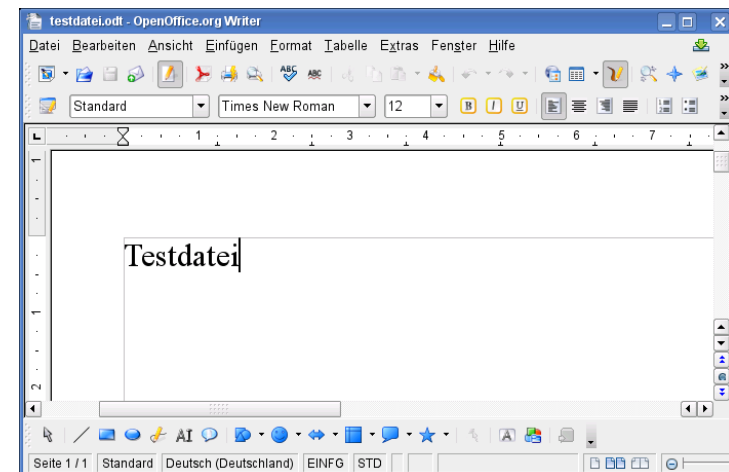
testdatei.odt - OpenOffice.org Writer

Datei Bearbeiten Ansicht Einfügen Format Tabelle Extras Fenster Hilfe

Standard | Times New Roman | 12

1 2 3 4 5 6 7

Testdatei

Seite 1 / 1 | Standard | Deutsch (Deutschland) | EINFG | STD